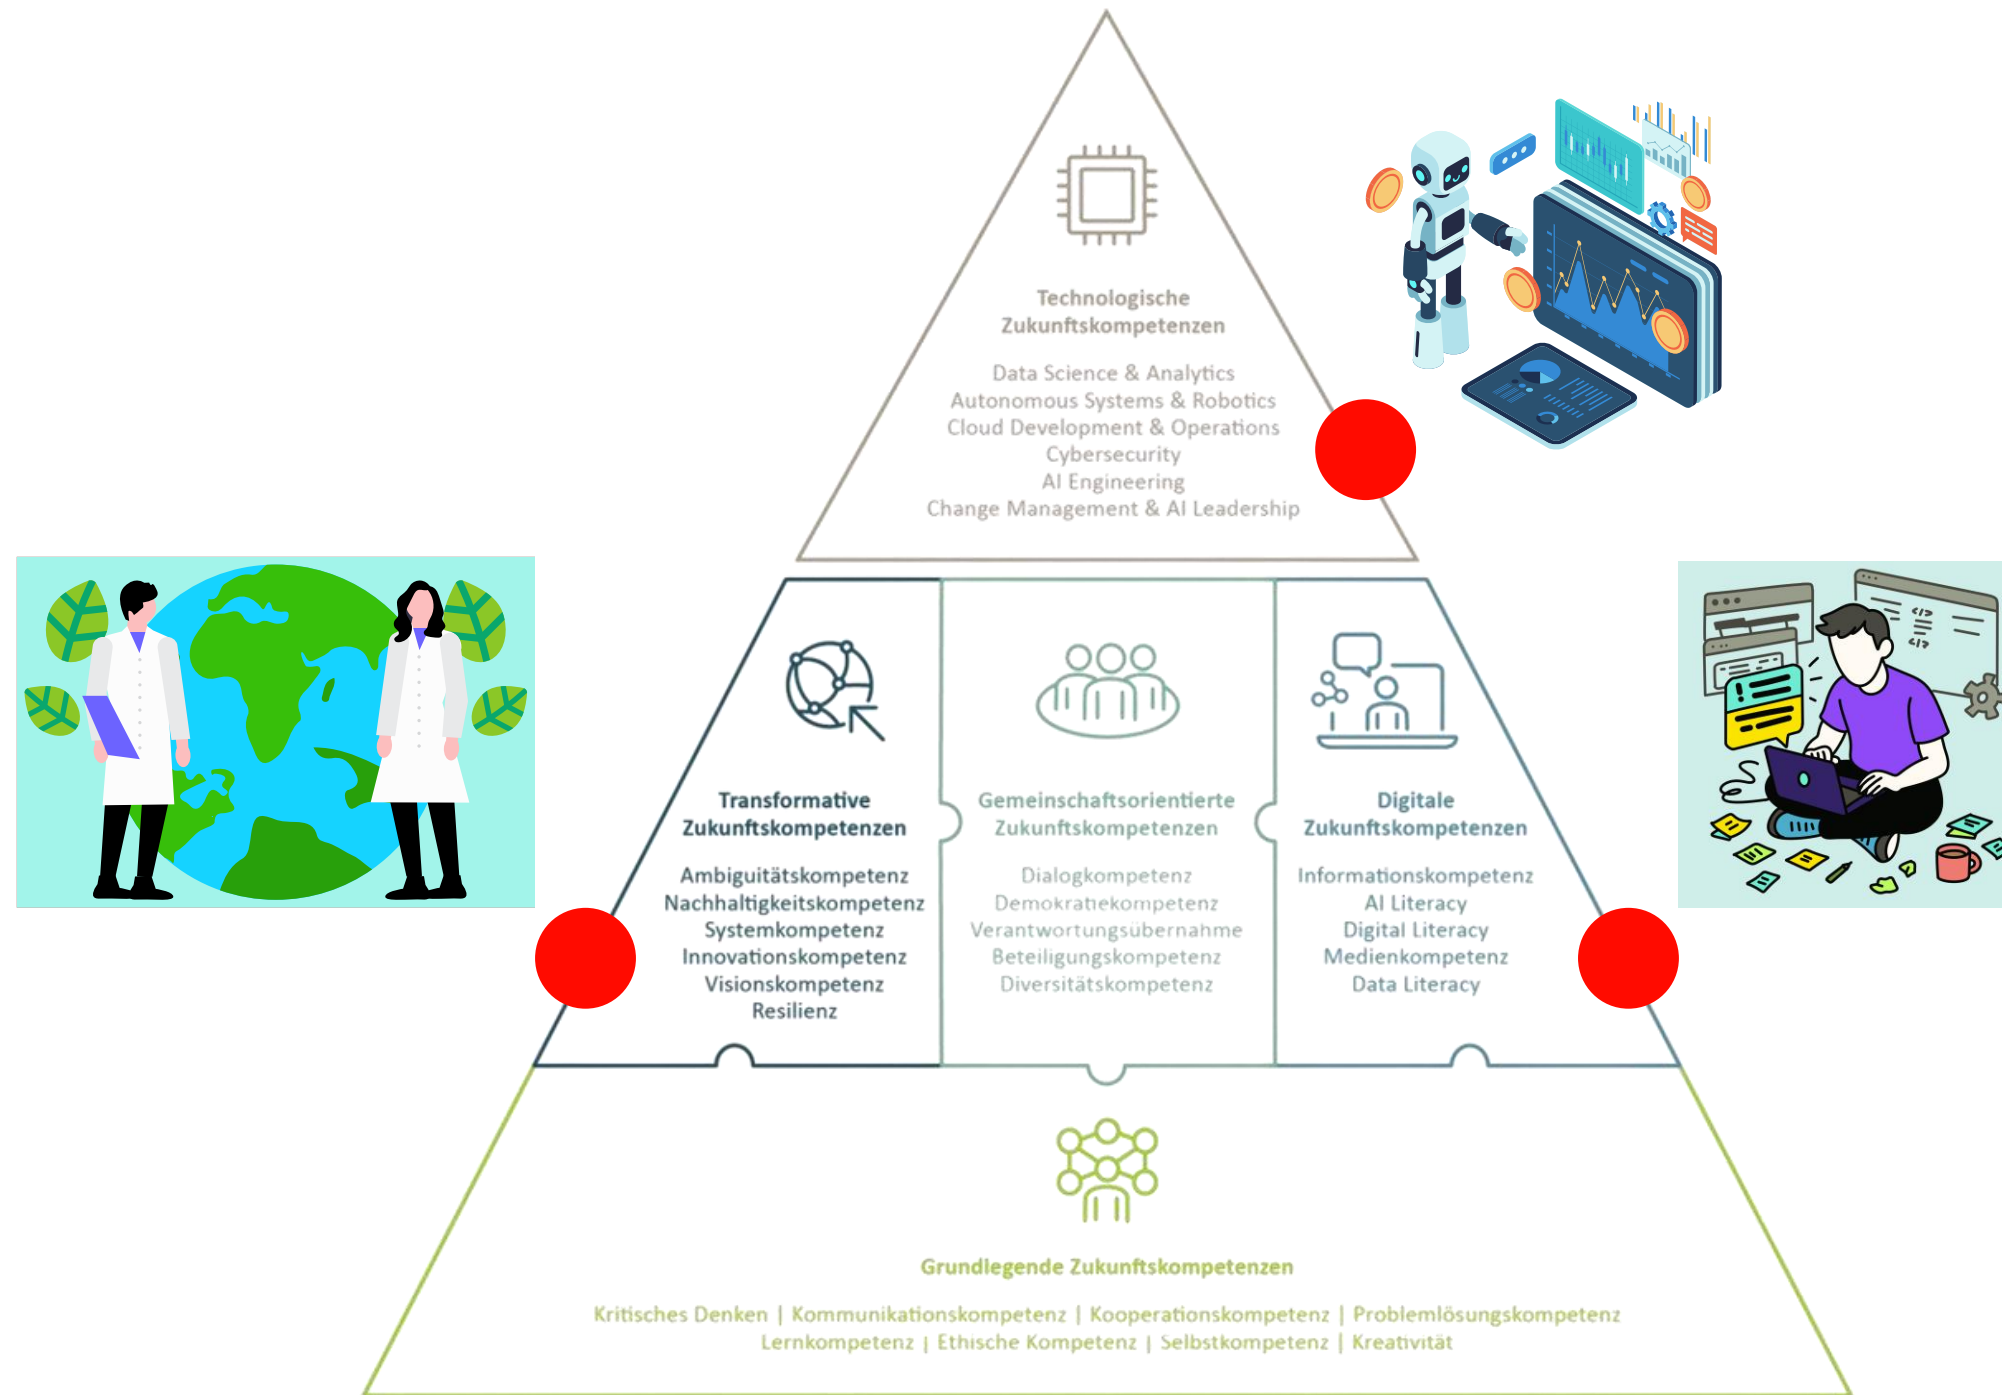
Technologische Zukunftskompetenzen

Data Science & Analytics
Autonomous Systems & Robotics
Cloud Development & Operations
Cybersecurity
AI Engineering
Change Management & AI Leadership

Transformative Zukunftskompetenzen

Ambiguitätskompetenz
Nachhaltigkeitskompetenz
Systemkompetenz
Innovationskompetenz
Visionskompetenz
Resilienz

Gemeinschaftsorientierte Zukunftskompetenzen

Dialogkompetenz
Demokratiekompetenz
Verantwortungsübernahme
Beteiligungskompetenz
Diversitätskompetenz

Digitale Zukunftskompetenzen

Informationskompetenz
AI Literacy
Digital Literacy
Medienkompetenz
Data Literacy

Grundlegende Zukunftskompetenzen

Kritisches Denken | Kommunikationskompetenz | Kooperationskompetenz | Problemlösungskompetenz
Lernkompetenz | Ethische Kompetenz | Selbstkompetenz | Kreativität